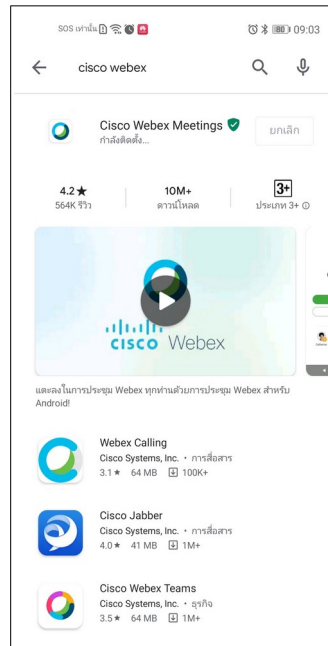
SOS เท่านั้น 80 09:03

cisco webex

Cisco Webex Meetings
กำลังติดตั้ง...

ยกเลิก

4.2★
564K รีวิว

10M+
ดาวน์โหลด

3+
ประเภท 3+

cisco Webex

และลงในการประชุม Webex ทุกท่านด้วยการประชุม Webex สำหรับ Android!

Webex Calling
Cisco Systems, Inc. • การสื่อสาร
3.1★ 64 MB 100K+

Cisco Jabber
Cisco Systems, Inc. • การสื่อสาร
4.0★ 41 MB 1M+

Cisco Webex Teams
Cisco Systems, Inc. • ธุรกิจ
3.5★ 64 MB 1M+